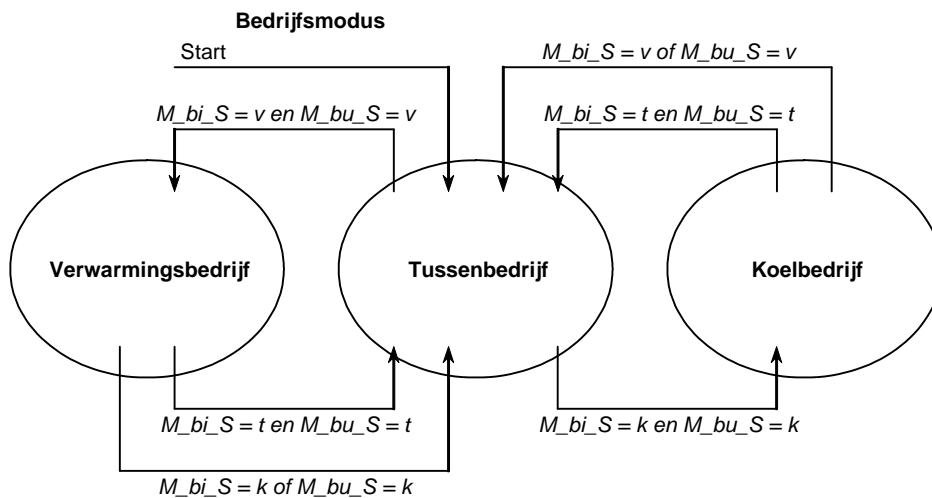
**Bedrijfsmodus**

Start

$M\_bi\_S = v$ of $M\_bu\_S = v$

$M\_bi\_S = v$ en $M\_bu\_S = v$

$M\_bi\_S = t$ en $M\_bu\_S = t$

Verwarmingsbedrijf

Tussenbedrijf

Koelbedrijf

$M\_bi\_S = t$ en $M\_bu\_S = t$

$M\_bi\_S = k$ en $M\_bu\_S = k$

$M\_bi\_S = k$ of $M\_bu\_S = k$